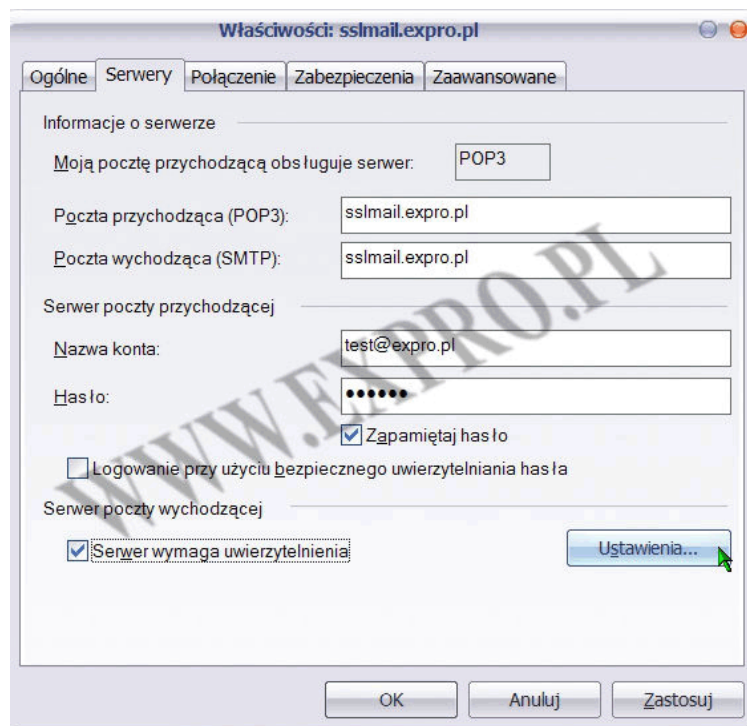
Właściwości: sslmail.expro.pl

Ogólne | Serwery | Połączenie | Zabezpieczenia | Zaawansowane

Informacje o serwerze

Moją pocztę przychodzącą obsługuje serwer: POP3

Poczta przychodząca (POP3): sslmail.expro.pl

Poczta wychodząca (SMTP): sslmail.expro.pl

Serwer poczty przychodzącej

Nazwa konta: test@expro.pl

Hasło: ••••••

Zapamiętaj hasło

Logowanie przy użyciu bezpiecznego uwierzytelniania hasła

Serwer poczty wychodzącej

Serwer wymaga uwierzytelnienia

Ustawienia...

WWW.EXPRO.PL

OK | Anuluj | Zastosuj